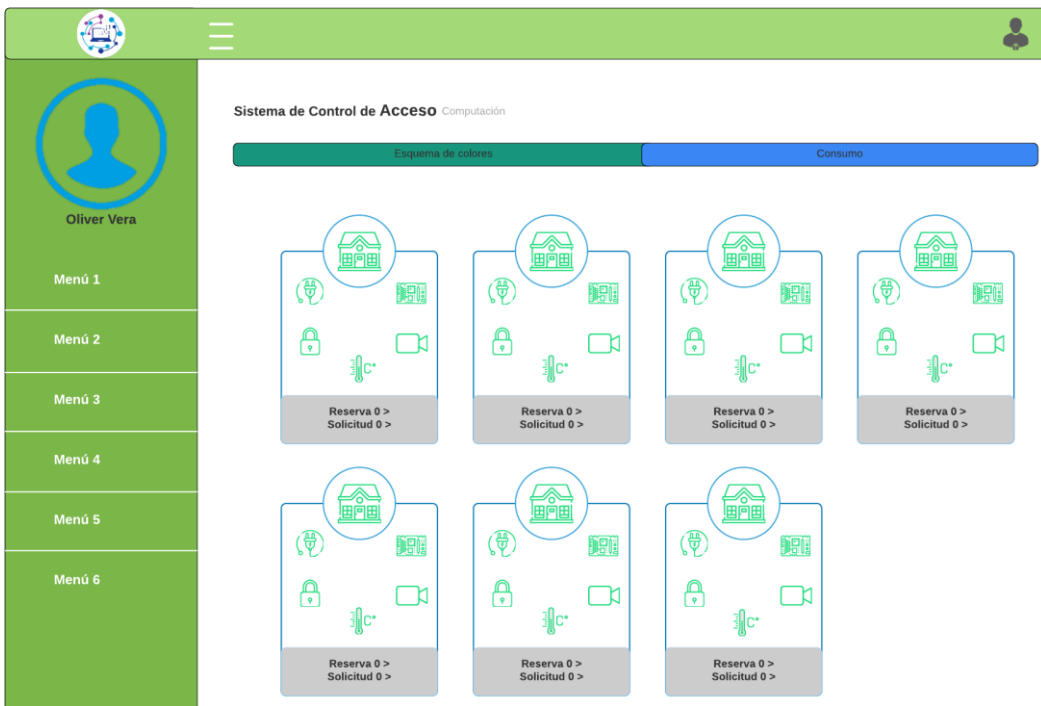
Oliver Vera

Menú 1

Menú 2

Menú 3

Menú 4

Menú 5

Menú 6

Sistema de Control de Acceso Computación

Esquema de colores

Consumo

C°
Reserva 0 >
Solicitud 0 >

C°
Reserva 0 >
Solicitud 0 >

C°
Reserva 0 >
Solicitud 0 >

C°
Reserva 0 >
Solicitud 0 >

C°
Reserva 0 >
Solicitud 0 >

C°
Reserva 0 >
Solicitud 0 >

C°
Reserva 0 >
Solicitud 0 >